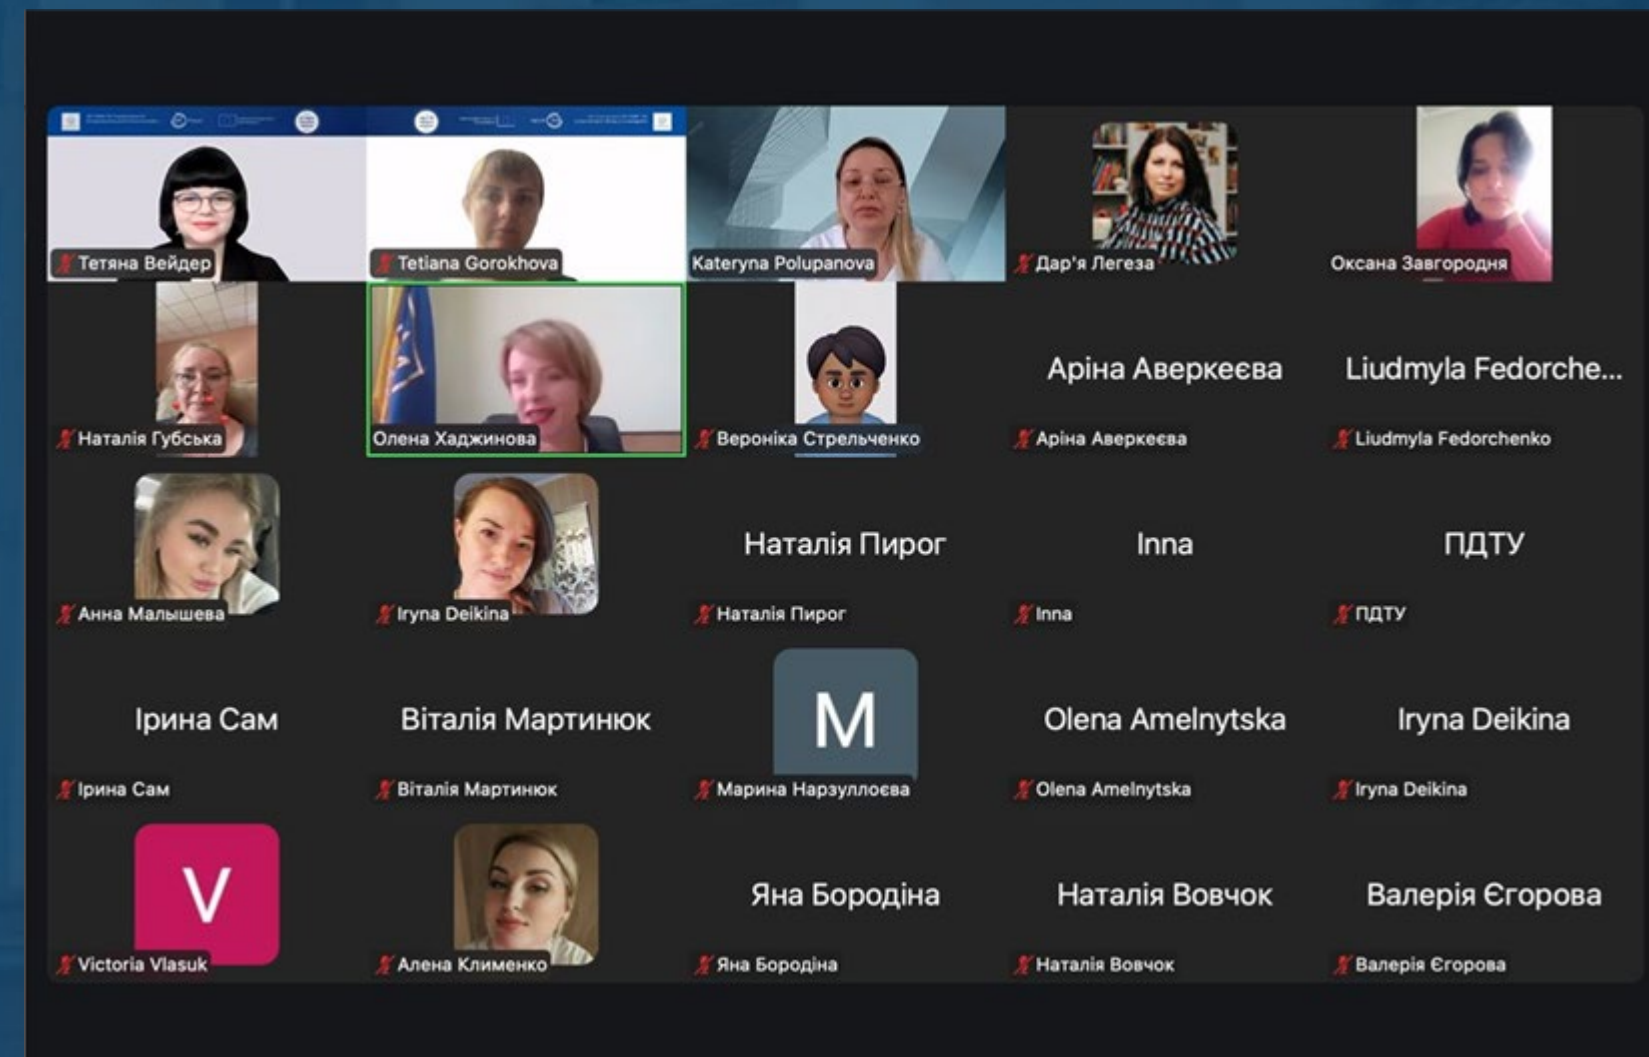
Тетяна Вейдер
Tetiana Gorokhova
Kateryna Polupanova
Дар'я Легеза
Оксана Завгородня

Наталія Губська
Олена Хаджинова
Вероніка Стрельченко
Аріна Аверкеєва
Аріна Аверкеєва
Liudmyla Fedorche...
Liudmyla Fedorchenko

Анна Малышева
Iryna Deikina
Наталія Пирог
Наталія Пирог
Inna
Inna
ПДТУ
ПДТУ

Ірина Сам
Ірина Сам
Віталія Мартинюк
Віталія Мартинюк
M
Марина Нарзуллоєва
Olena Amelnytska
Olena Amelnytska
Iryna Deikina
Iryna Deikina

V
Victoria Vlasuk
Алена Клименко
Яна Бородіна
Яна Бородіна
Наталія Вовчок
Наталія Вовчок
Валерія Єгорова
Валерія Єгорова